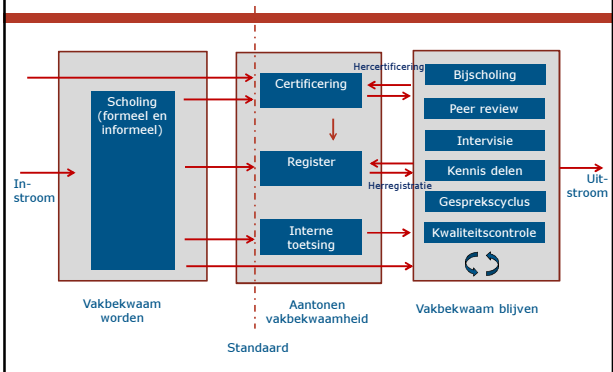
In-stroom

Scholing (formeel en informeel)

Vakbekwaam worden

Certificering

Register

Interne toetsing

Aantonen vakbekwaamheid

Standaard

Hercertificering

Herregistratie

Bijscholing

Peer review

Intervisie

Kennis delen

Gesprekscyclus

Kwaliteitscontrole

Vakbekwaam blijven

Uit-stroom